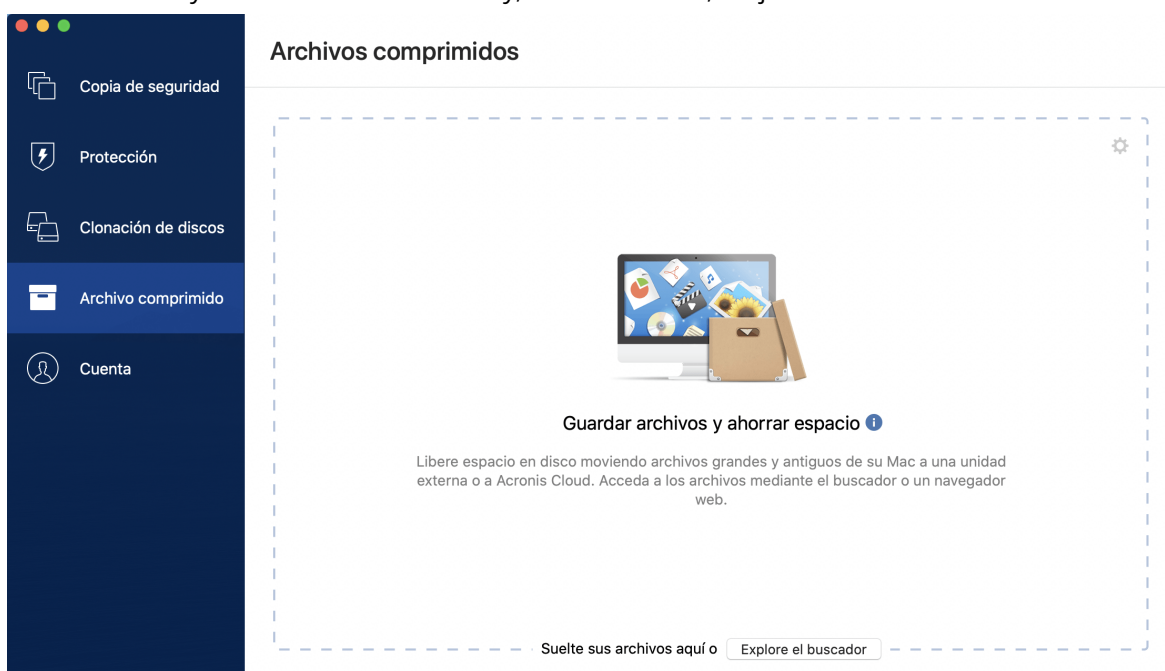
Copia de seguridad

Protección

Clonación de discos

Archivo comprimido

Cuenta

Archivos comprimidos

Guardar archivos y ahorrar espacio

Libere espacio en disco moviendo archivos grandes y antiguos de su Mac a una unidad externa o a Acronis Cloud. Acceda a los archivos mediante el buscador o un navegador web.

Suelte sus archivos aquí o Explore el buscador